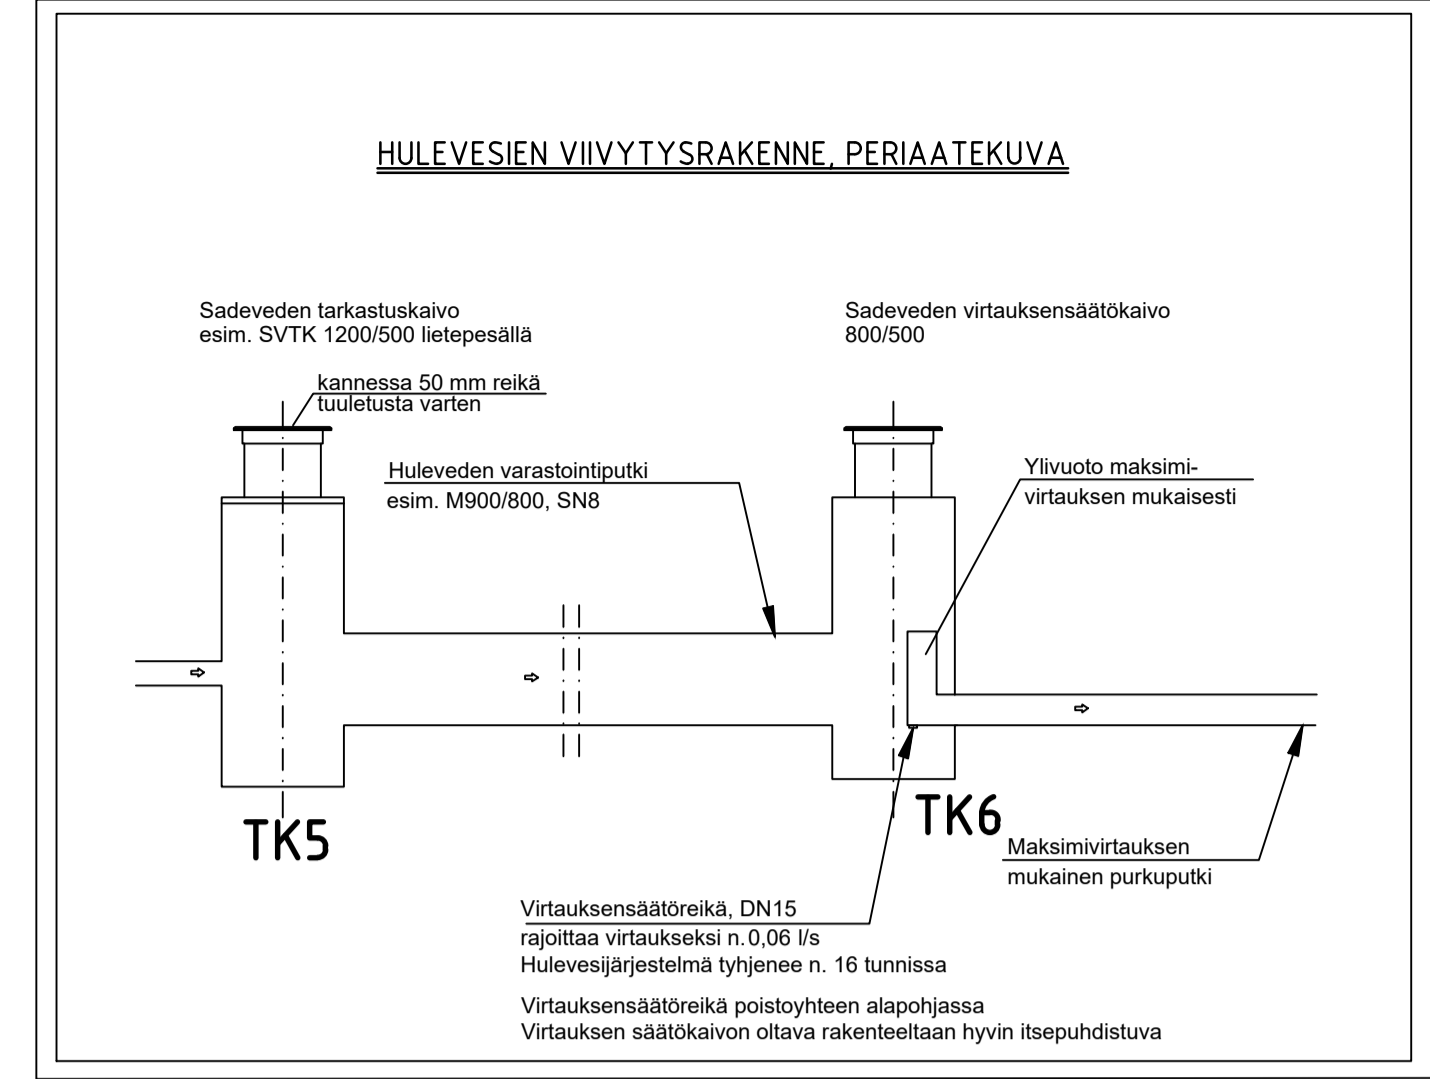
HULEVESIEN VIIVYTYSRAKENNE, PERIAATEKUVA

Sadeveden tarkastuskaivo
esim. SVTK 1200/500 lietepesällä

Sadeveden virtauksensäätökaivo
800/500

kannessa 50 mm reikä
tuuletusta varten

Huleveden varastointiputki
esim. M900/800, SN8

Ylivuoto maksimivirtauksen mukaisesti

TK5

TK6

Maksimivirtauksen
mukainen purkuputki

Virtauksensäätöreikä, DN15
rajoittaa virtaukseksi n. 0,06 l/s
Hulevesijärjestelmä tyhjenee n. 16 tunnissa

Virtauksensäätöreikä poistoyhteen alapohjassa
Virtauksen säätökaivon oltava rakenteeltaan hyvin itsepuhdistuva